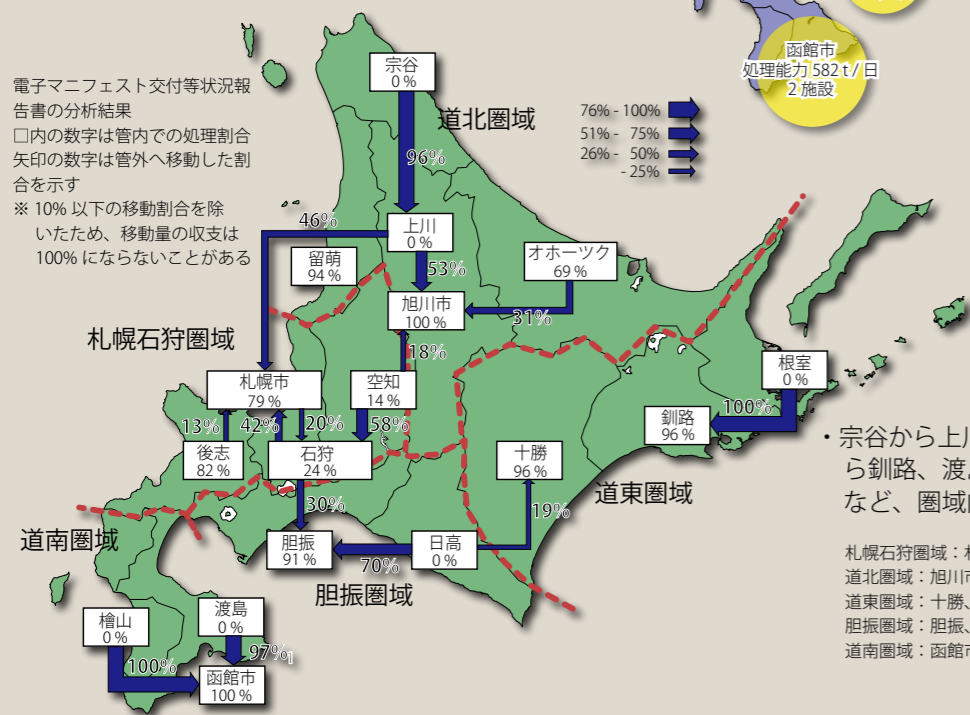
電子マニフェスト交付等状況報告書の分析結果
□内の数字は管内での処理割合
矢印の数字は管外へ移動した割合を示す
※ 10% 以下の移動割合を除いたため、移動量の収支は100% にならないことがある

函館市
処理能力 582 t / 日
2 施設

76% - 100%
51% - 75%
26% - 50%
- 25%

宗谷
0 %
道北圏域
96%
46%
上川
0 %
留萌
94 %
53%
オホーツク
69 %
旭川市
100 %
31%
札幌石狩圏域
18%
札幌市
79 %
空知
14 %
根室
0 %
13%
42%
20%
58%
100%
釧路
96 %
後志
82 %
石狩
24 %
十勝
96 %
30%
道東圏域
19%
道南圏域
胆振
91 %
70%
日高
0 %
胆振圏域
檜山
0 %
渡島
0 %
97%
100%
函館市
100 %

・宗谷から上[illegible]
ら釧路、渡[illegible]
など、圏域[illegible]

札幌石狩圏域：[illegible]
道北圏域：旭川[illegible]
道東圏域：十勝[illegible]
胆振圏域：胆振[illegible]
道南圏域：函館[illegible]